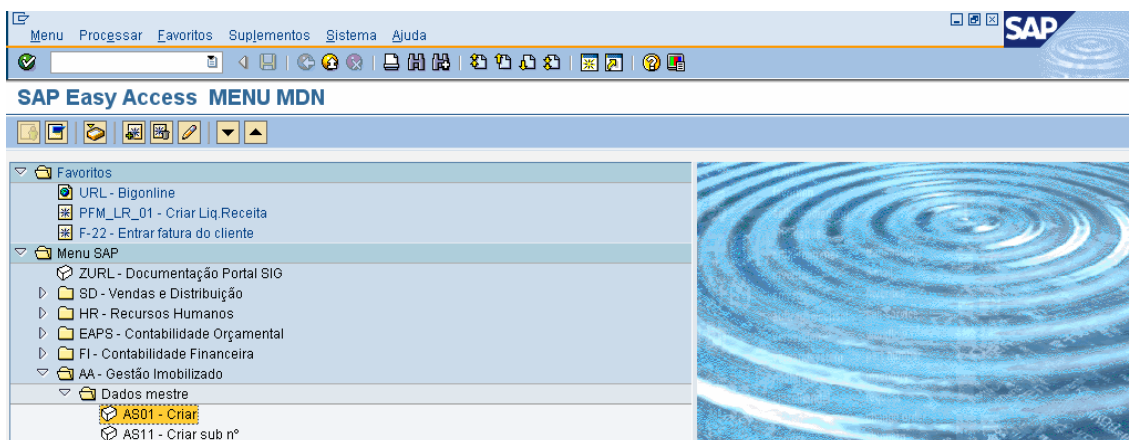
Menu Processar Favoritos Suplementos Sistema Ajuda

SAP

SAP Easy Access MENU MDN

Favoritos
URL - Bigonline
PFM_LR_01 - Criar Liq.Receita
F-22 - Entrar fatura do cliente
Menu SAP
ZURL - Documentação Portal SIG
SD - Vendas e Distribuição
HR - Recursos Humanos
EAPS - Contabilidade Orçamental
FI - Contabilidade Financeira
AA - Gestão Imobilizado
Dados mestre
AS01 - Criar
AS11 - Criar sub nº